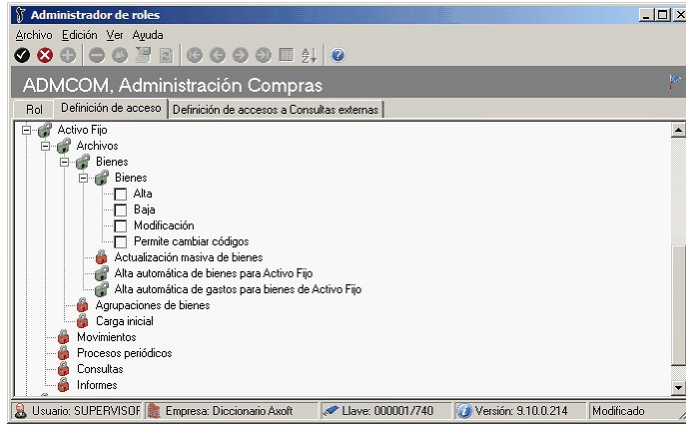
Administrador de roles

Archivo Edición Ver Ayuda

ADMCOM, Administración Compras

Rol | Definición de acceso | Definición de accesos a Consultas externas

Activo Fijo
Archivos
Bienes
Bienes
Alta
Baja
Modificación
Permite cambiar códigos
Actualización masiva de bienes
Alta automática de bienes para Activo Fijo
Alta automática de gastos para bienes de Activo Fijo
Agrupaciones de bienes
Carga inicial
Movimientos
Procesos periódicos
Consultas
Informes

Usuario: SUPERVISOF | Empresa: Diccionario Axoft | Llave: 000001/740 | Versión: 9.10.0.214 | Modificado